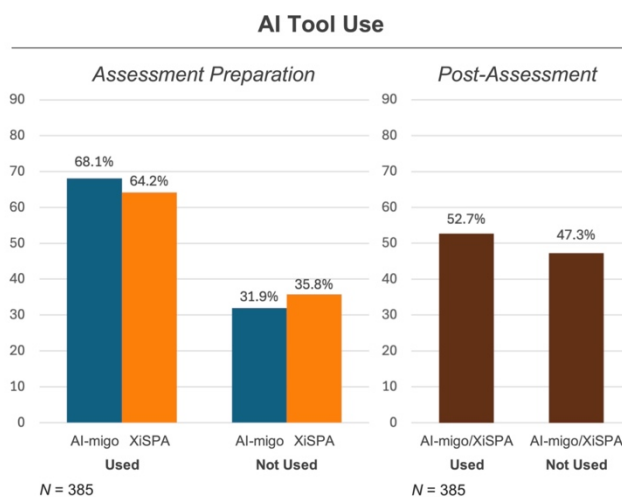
AI Tool Use

Assessment Preparation

90
80
70
60
50
40
30
20
10
0

68.1%
64.2%
31.9%
35.8%

AI-migo XiSPA
Used

AI-migo XiSPA
Not Used

$N$ = 385

Post-Assessment

90
80
70
60
50
40
30
20
10
0

52.7%
47.3%

AI-migo/XiSPA
Used

AI-migo/XiSPA
Not Used

$N$ = 385